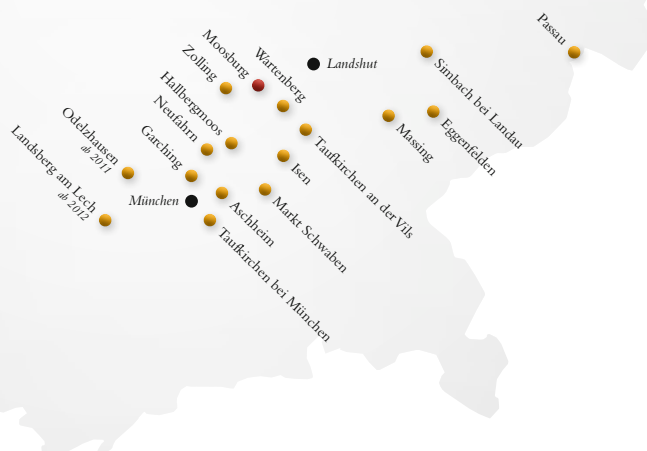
Passau
Landshut
Moosburg
Wartenberg
Zolling
Simbach bei Landau
Hallbergmoos
Neufahrn
Odelzhausen
ab 2011
Garching
Massing
Eggenfelden
Taufkirchen an der Vils
Isen
Landsberg am Lech
ab 2012
München
Aschheim
Markt Schwaben
Taufkirchen bei München